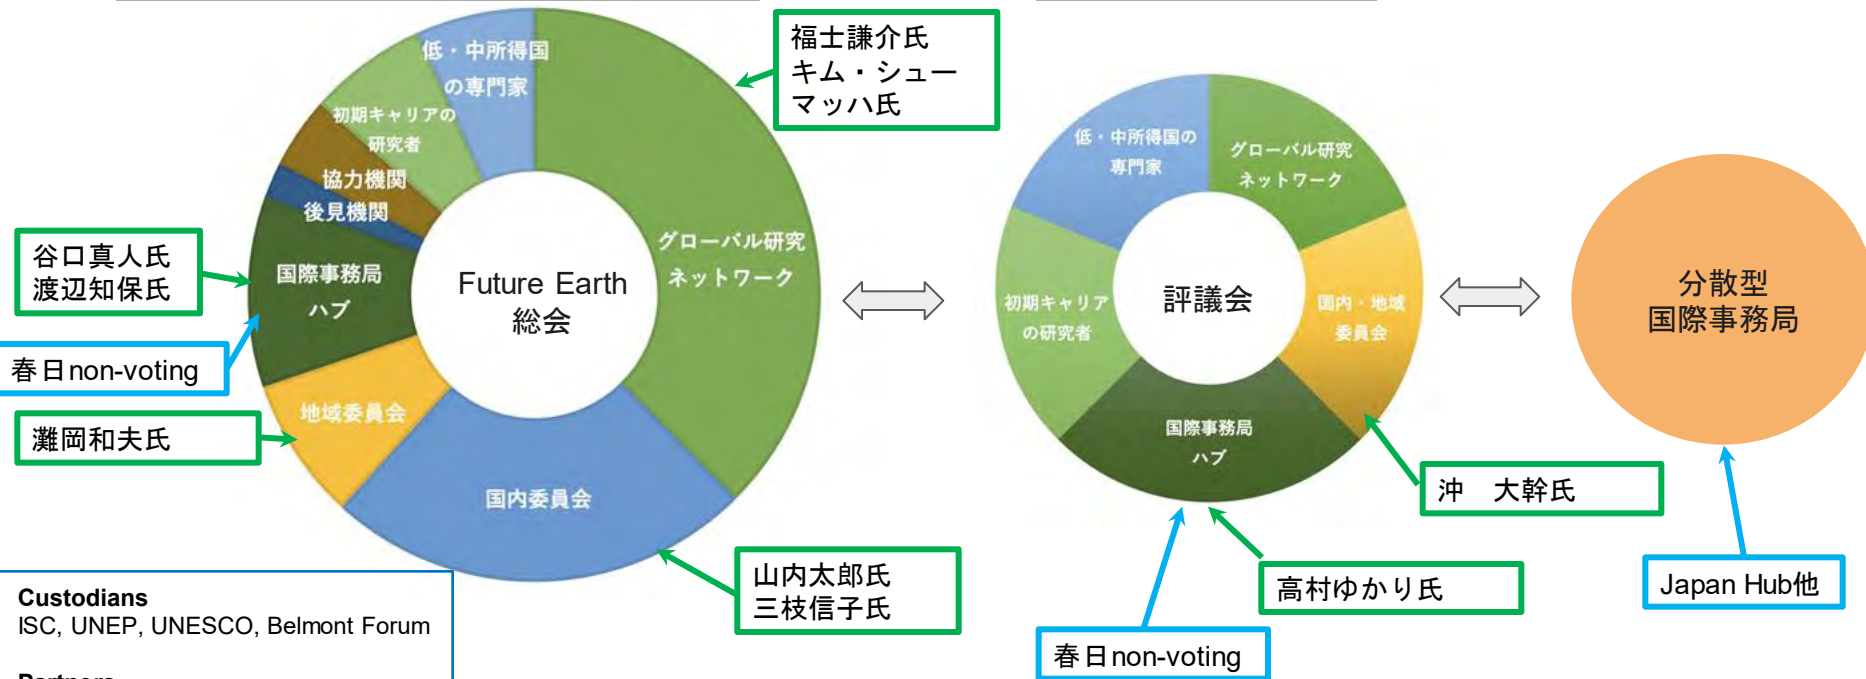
福士謙介氏
キム・シュー
マッハ氏

低・中所得国
の専門家

初期キャリアの
研究者

協力機関

後見機関

国際事務局
ハブ

地域委員会

国内委員会

グローバル研究
ネットワーク

Future Earth
総会

谷口真人氏
渡辺知保氏

春日non-voting

灘岡和夫氏

山内太郎氏
三枝信子氏

Custodians
ISC, UNEP, UNESCO, Belmont Forum

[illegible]

低・中所得国の
専門家

グローバル研究
ネットワーク

初期キャリア
の研究者

評議会

国内・地域
委員会

国際事務局
ハブ

沖　大幹氏

高村ゆかり氏

春日non-voting

分散型
国際事務局

Japan Hub他